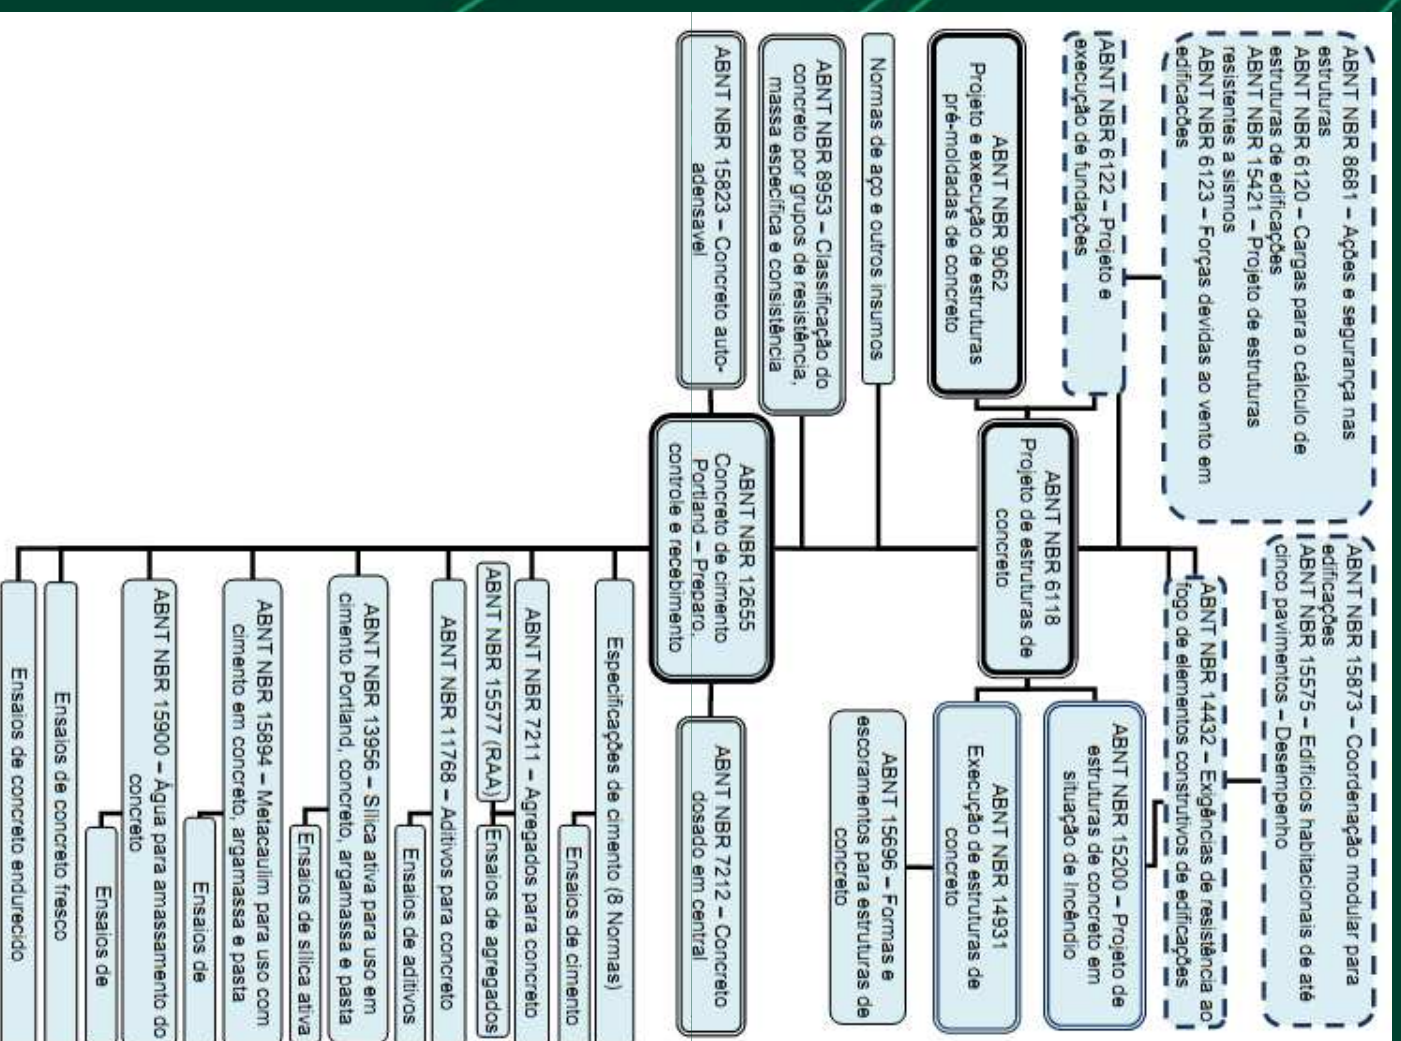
ABNT NBR 8681 – Ações e segurança nas estruturas
ABNT NBR 6120 – Cargas para o cálculo de estruturas de edificações
ABNT NBR 15421 – Projeto de estruturas resistentes a sismos
ABNT NBR 6123 – Forças devidas ao vento em edificações

ABNT NBR 6122 – Projeto e execução de fundações

ABNT NBR 9062
Projeto e execução de estruturas pré-moldadas de concreto

Normas de aço e outros insumos

ABNT NBR 8953 – Classificação do concreto por grupos de resistência, massa específica e consistência

ABNT NBR 15823 – Concreto auto-adensável

ABNT NBR 6118
Projeto de estruturas de concreto

ABNT NBR 12655
Concreto de cimento Portland – Preparo, controle e recebimento

ABNT NBR 15873 – Coordenação modular para edificações
ABNT NBR 15575 – Edifícios habitacionais de até cinco pavimentos – Desempenho

ABNT NBR 14432 – Exigências de resistência ao fogo de elementos construtivos de edificações

ABNT NBR 15200 – Projeto de estruturas de concreto em situação de incêndio

ABNT NBR 14931
Execução de estruturas de concreto

ABNT 15696 – Formas e escoramentos para estruturas de concreto

ABNT NBR 7212 – Concreto dosado em central

Especificações de cimento (8 Normas)

Ensaios de cimento

ABNT NBR 7211 – Agregados para concreto

ABNT NBR 15577 (RAA)

Ensaios de agregados

ABNT NBR 11768 – Aditivos para concreto

Ensaios de aditivos

ABNT NBR 13956 – Sílica ativa para uso em cimento Portland, concreto, argamassa e pasta

Ensaios de sílica ativa

ABNT NBR 15894 – Metacaulim para uso com cimento em concreto, argamassa e pasta

Ensaios de

ABNT NBR 15900 – Água para amassamento do concreto

Ensaios de

Ensaios de concreto fresco

Ensaios de concreto endurecido